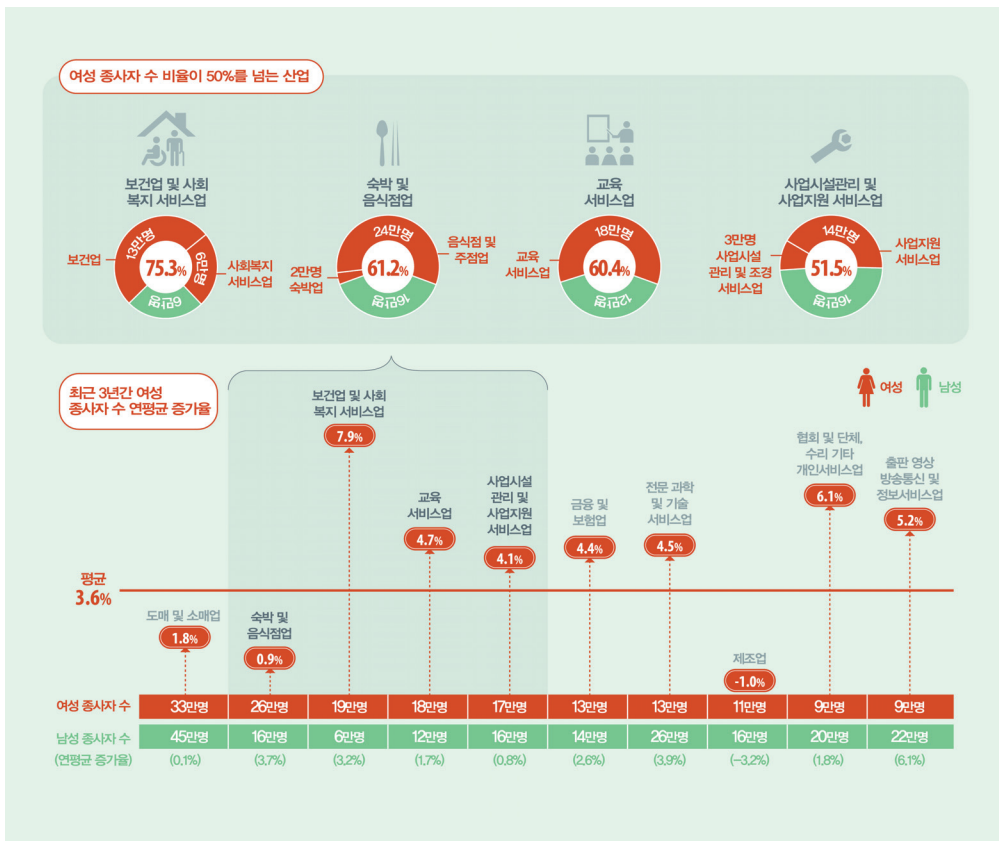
여성 종사자 수 비율이 50%를 넘는 산업

보건업 및 사회복지 서비스업

보건업 13만명 75.3% 6만명 사회복지 서비스업 6만명

숙박 및 음식점업

2만명 숙박업 24만명 61.2% 음식점 및 주점업 16만명

교육 서비스업

교육 서비스업 18만명 60.4% 12만명

사업시설관리 및 사업지원 서비스업

3만명 사업시설 관리 및 조경 서비스업 14만명 51.5% 사업지원 서비스업 16만명

최근 3년간 여성 종사자 수 연평균 증가율

여성 남성

평균 3.6%

도매 및 소매업 1.8%

숙박 및 음식점업 0.9%

보건업 및 사회복지 서비스업 7.9%

교육 서비스업 4.7%

사업시설 관리 및 사업지원 서비스업 4.1%

금융 및 보험업 4.4%

전문 과학 및 기술 서비스업 4.5%

제조업 -1.0%

협회 및 단체, 수리 기타 개인서비스업 6.1%

출판 영상 방송통신 및 정보서비스업 5.2%

| 여성 종사자 수 | 33만명 | 26만명 | 19만명 | 18만명 | 17만명 | 13만명 | 13만명 | 11만명 | 9만명 | 9만명 |
|---|---|---|---|---|---|---|---|---|---|---|
| 남성 종사자 수 | 45만명 | 16만명 | 6만명 | 12만명 | 16만명 | 14만명 | 26만명 | 16만명 | 20만명 | 22만명 |
| (연평균 증가율) | (0.1%) | (3.7%) | (3.2%) | (1.7%) | (0.8%) | (2.6%) | (3.9%) | (−3.2%) | (1.8%) | (6.1%) |